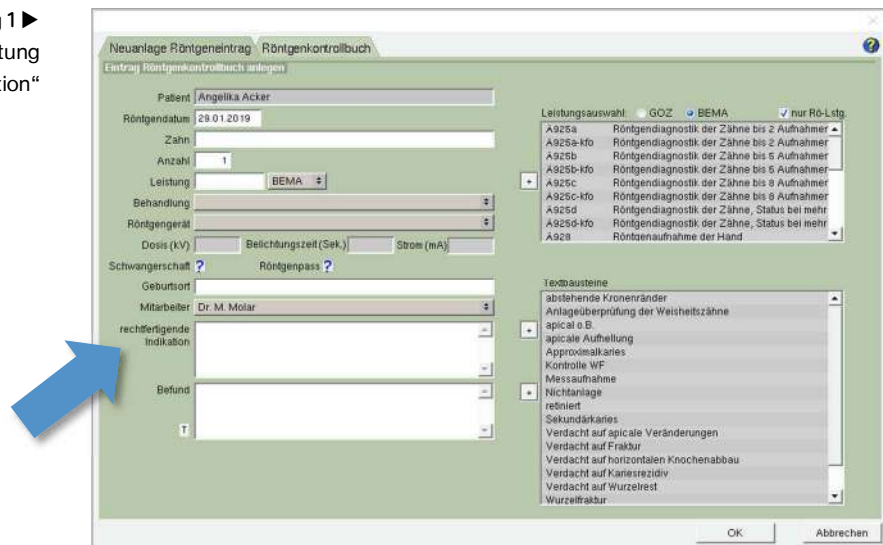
g 1 ▶
tung
tion“

Neuanlage Röntgeneintrag | Röntgenkontrollbuch

Eintrag Röntgenkontrollbuch anlegen

Patient Angelika Acker

Röntgendatum 29.01.2019

Zahn

Anzahl 1

Leistung BEMA

Behandlung

Röntgengerät

Dosis (kV) Belichtungszeit (Sek.) Strom (mA)

Schwangerschaft ? Röntgenpass ?

Geburtsort

Mitarbeiter Dr. M. Molar

rechtfertigende Indikation

Befund

T

Leistungsauswahl: GOZ BEMA nur Rö-Lstg.

| A925a | Röntgendiagnostik der Zähne bis 2 Aufnahmen |
|---|---|
| A925a-kfo | Röntgendiagnostik der Zähne bis 2 Aufnahmen |
| A925b | Röntgendiagnostik der Zähne bis 5 Aufnahmen |
| A925b-kfo | Röntgendiagnostik der Zähne bis 5 Aufnahmen |
| A925c | Röntgendiagnostik der Zähne bis 8 Aufnahmen |
| A925c-kfo | Röntgendiagnostik der Zähne bis 8 Aufnahmen |
| A925d | Röntgendiagnostik der Zähne, Status bei mehr |
| A925d-kfo | Röntgendiagnostik der Zähne, Status bei mehr |
| A928 | Röntgenaufnahme der Hand |

Textbausteine
abstehende Kronenränder
Anlageüberprüfung der Weisheitszähne
apical o.B.
apicale Aufhellung
Approximalkaries
Kontrolle WF
Messaufnahme
Nichtanlage
retiniert
Sekundärkaries
Verdacht auf apicale Veränderungen
Verdacht auf Fraktur
Verdacht auf horizontalen Knochenabbau
Verdacht auf Kariesrezidiv
Verdacht auf Wurzelrest
Wurzelfraktur

OK Abbrechen